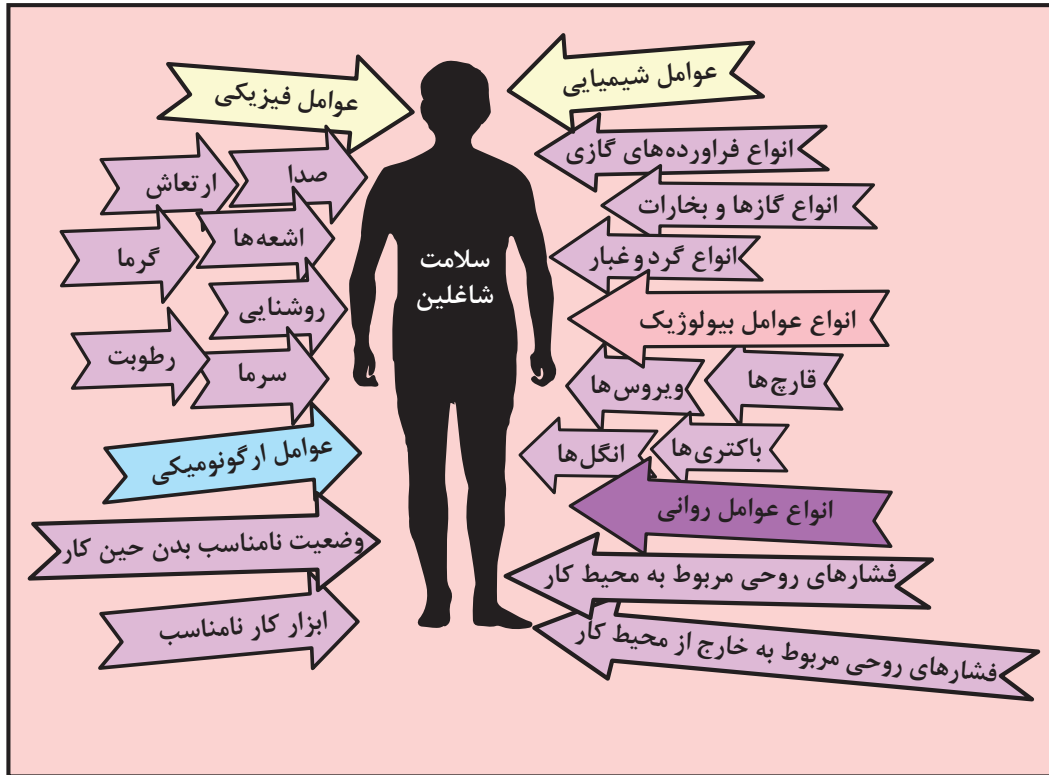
عوامل فیزیکی

صدا

ارتعاش

اشعه‌ها

گرما

روشنایی

رطوبت

سرما

عوامل ارگونومیکی

وضعیت نامناسب بدن حین کار

ابزار کار نامناسب

سلامت شاغلین

عوامل شیمیایی

انواع فراورده‌های گازی

انواع گازها و بخارات

انواع گردوغبار

انواع عوامل بیولوژیک

قارچ‌ها

ویروس‌ها

باکتری‌ها

انگل‌ها

انواع عوامل روانی

فشارهای روحی مربوط به محیط کار

فشارهای روحی مربوط به خارج از محیط کار